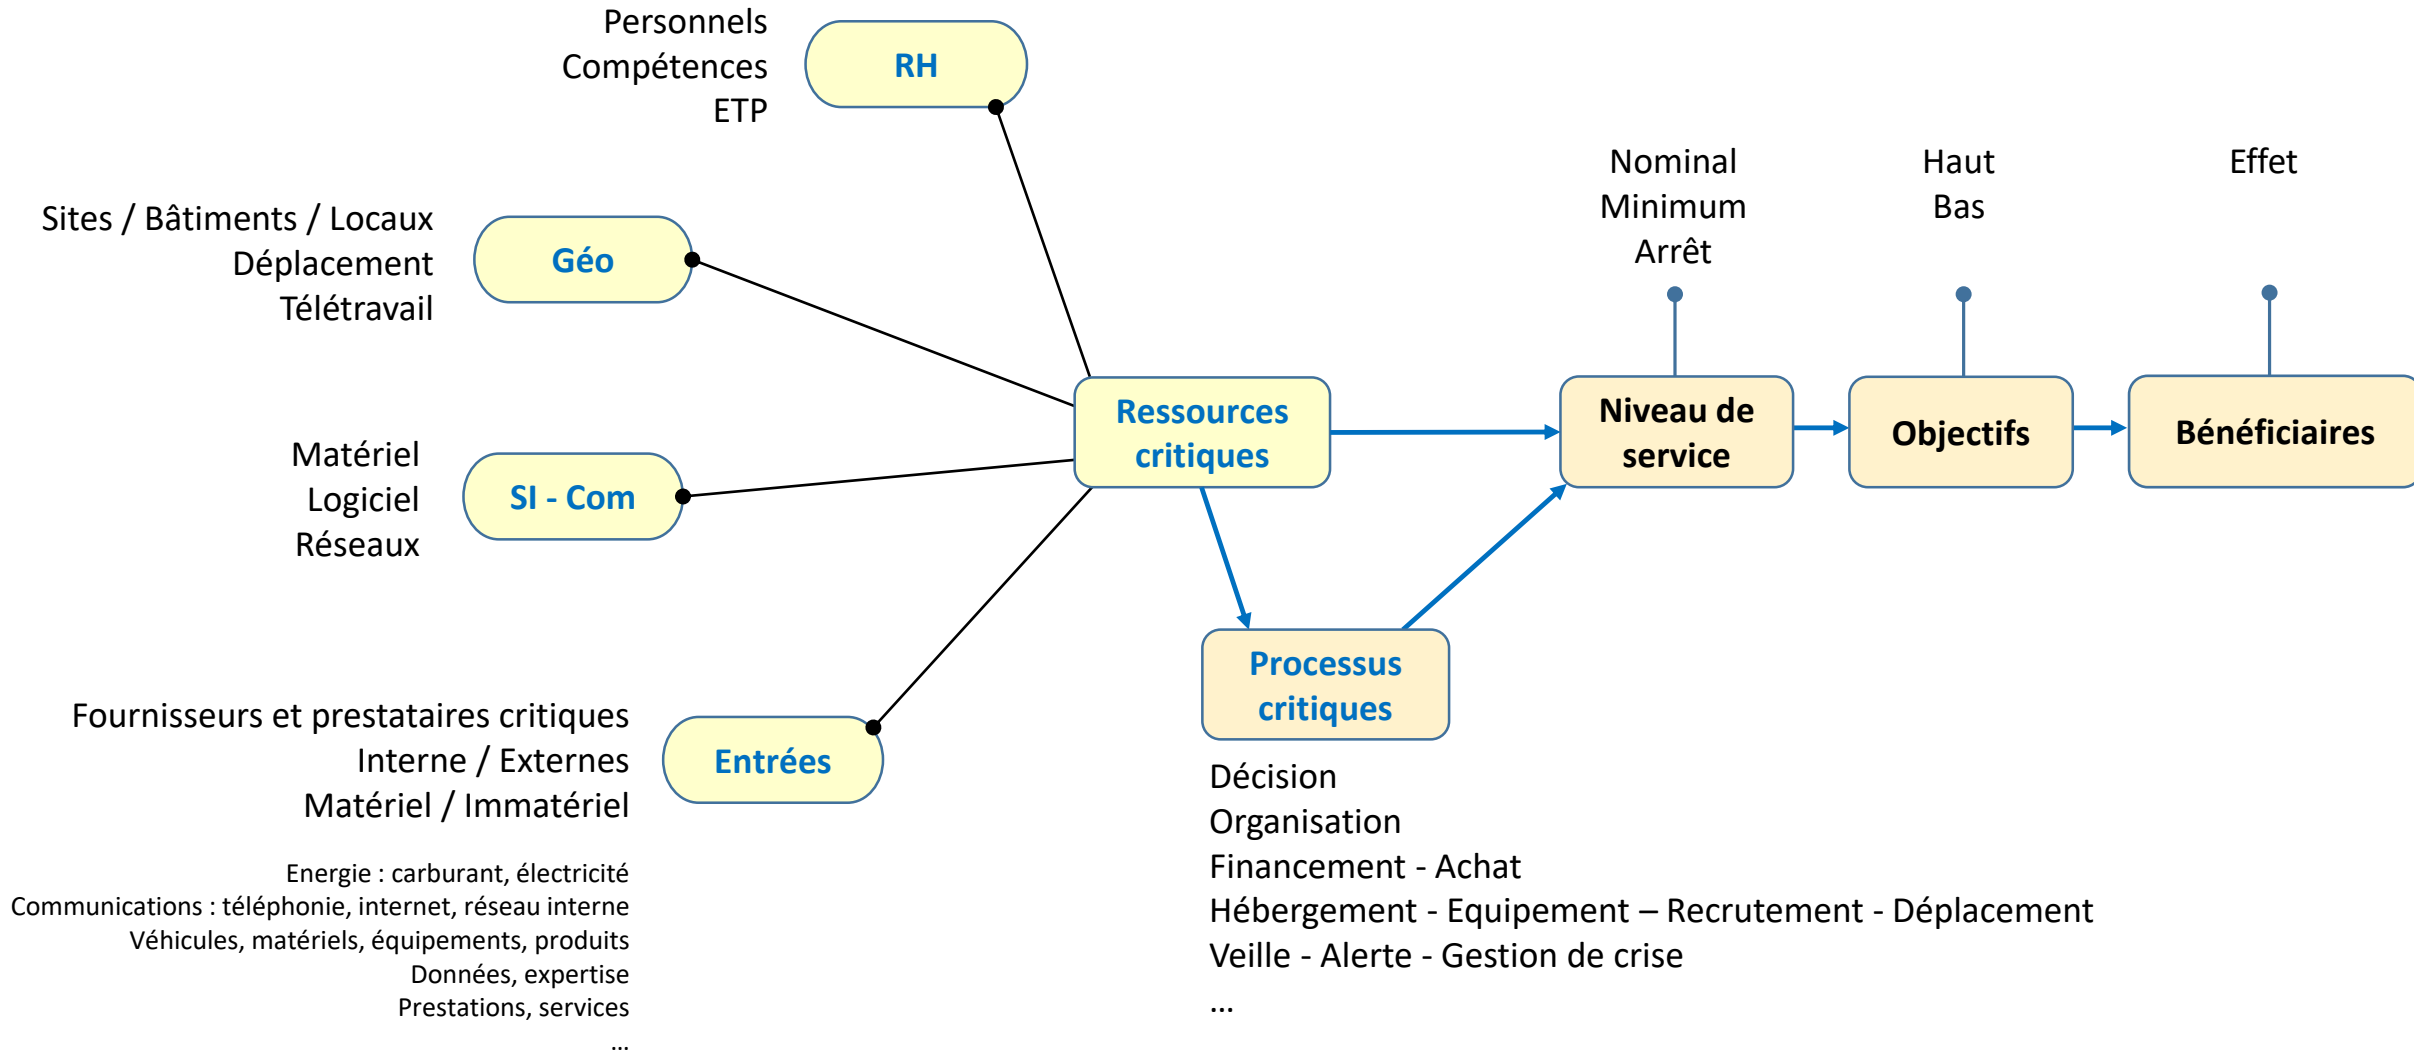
Personnels
Compétences
ETP

RH

Sites / Bâtiments / Locaux
Déplacement
Télétravail

Géo

Matériel
Logiciel
Réseaux

SI - Com

Fournisseurs et prestataires critiques
Interne / Externes
Matériel / Immatériel

Entrées

Energie : carburant, électricité
Communications : téléphonie, internet, réseau interne
Véhicules, matériels, équipements, produits
Données, expertise
Prestations, services
...

Ressources critiques

Processus critiques

Décision
Organisation
Financement - Achat
Hébergement - Equipement – Recrutement - Déplacement
Veille - Alerte - Gestion de crise
...

Nominal
Minimum
Arrêt

Niveau de service

Haut
Bas

Objectifs

Effet

Bénéficiaires